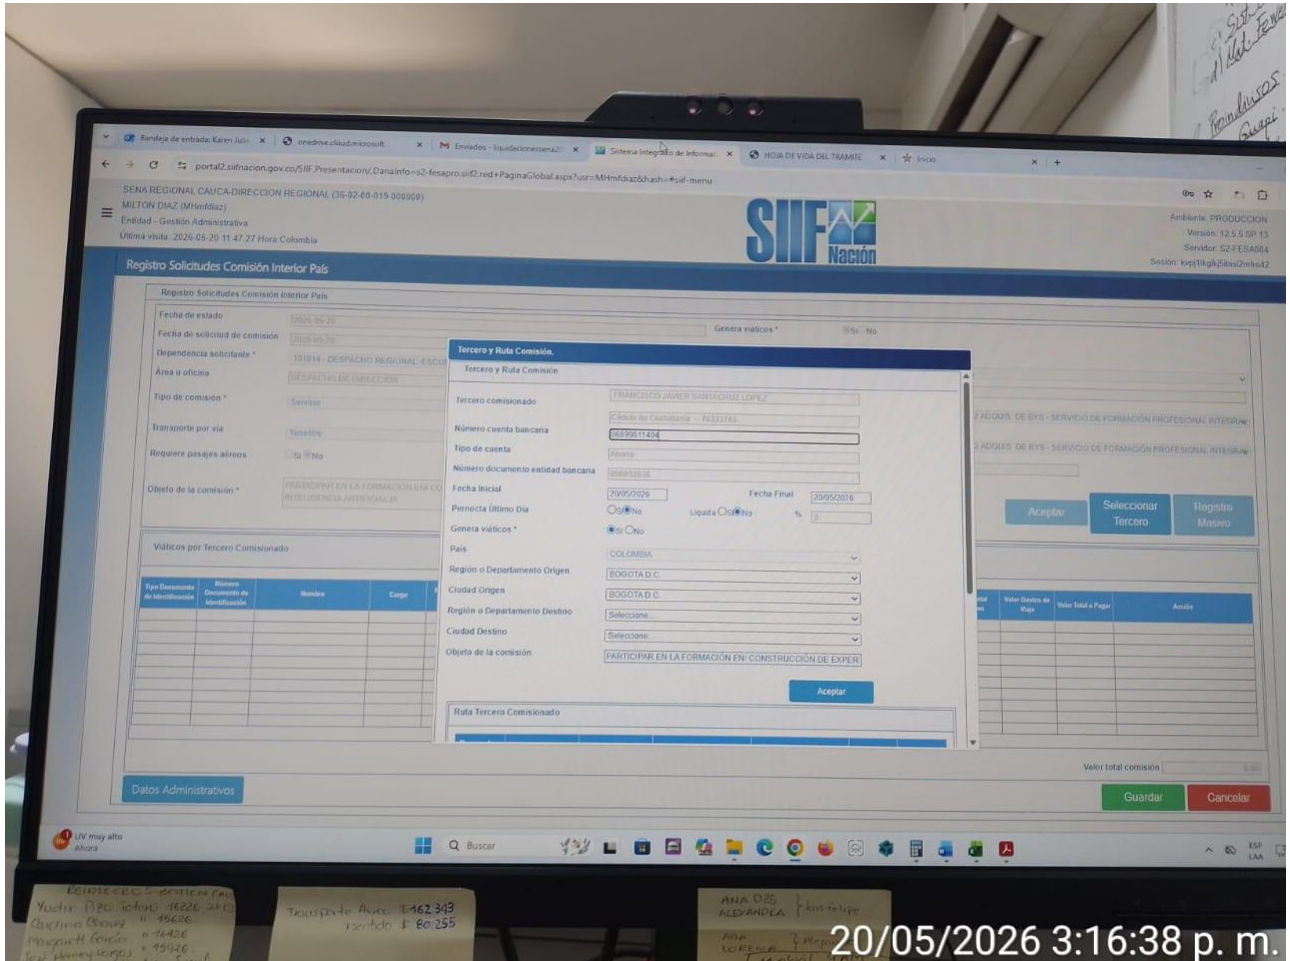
Bandeja de entrada: Karen Julie | onedrive.cloud.microsoft | Enviados - liquidacionessena2 | Sistema Integrado de Informac | HOJA DE VIDA DEL TRAMITE | Inicio

portal2.siifnacion.gov.co/SIIF.Presentacion/Danainfo=s2-fesapro.siif2.red+PaginaGlobal.aspx?usr=MHmfdiaz&hash=#siif-menu

SENA REGIONAL CAUCA-DIRECCION REGIONAL (36-02-00-019-000000)
MILTON DIAZ (MHmfdiaz)
Entidad - Gestión Administrativa
Última visita: 2026-05-20 11:47:27 Hora Colombia

SIIF Nación

Ambiente: PRODUCCION
Versión: 12.5.5 SP 13
Servidor: S2-FESA004
Sesion: kvpj1kglkj5ilnsi2mho42

Registro Solicitudes Comisión Interior País

Registro Solicitudes Comisión Interior País
Fecha de estado 2026-05-20
Fecha de solicitud de comisión 2026-05-20
Dependencia solicitante * 191014 - DESPACHO REGIONAL ESCU
Área u oficina DESPACHO DE DIRECCION
Tipo de comisión * Servicio
Transporte por vía Terrestre
Requiere pasajes aéreos Si No
Objeto de la comisión * PARTICIPAR EN LA FORMACION EN CO INTELIGENCIA ARTIFICIAL IN
Genera viaticos * Si No

Viáticos por Tercero Comisionado

| Tipo Documento de Identificación | Número Documento de Identificación | Nombre | Cargo |
|---|---|---|---|

Tercero y Ruta Comisión.
Tercero y Ruta Comisión
Tercero comisionado FRANCISCO JAVIER SANTACRUZ LOPEZ
Cédula de Ciudadanía - 76333745
Número cuenta bancaria 06599611404
Tipo de cuenta Ahorro
Número documento entidad bancaria 890903938
Fecha Inicial 20/05/2026 Fecha Final 20/05/2026
Pernocta Último Día Si No Liquida Si No % 0
Genera viaticos * Si No
País COLOMBIA
Región o Departamento Origen BOGOTA D.C.
Ciudad Origen BOGOTA D.C.
Región o Departamento Destino Seleccione
Ciudad Destino Seleccione
Objeto de la comisión PARTICIPAR EN LA FORMACIÓN EN CONSTRUCCIÓN DE EXPER
Aceptar
Ruta Tercero Comisionado

2 ADQUIS. DE BYS - SERVICIO DE FORMACIÓN PROFESIONAL INTEGRAL
2 ADQUIS. DE BYS - SERVICIO DE FORMACIÓN PROFESIONAL INTEGRAL
Aceptar Seleccionar Tercero Registro Masivo

| Valor Gastos de Viaje | Valor Total a Pagar | Acción |
|---|---|---|

Valor total comisión 0.00
Datos Administrativos
Guardar Cancelar

UV muy alto Ahora
Buscar
ESP LAA

REINTEGROS - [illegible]
Yudir Pizo Tokuo 16226
Cristina Bravo 15626
Margarita García 16426
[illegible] 15426

Transporte Aereo $162.343
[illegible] $ 80.255

ANA DIOS ALEXANDRA } Luis felipe
ANA LORENA } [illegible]

20/05/2026 3:16:38 p. m.